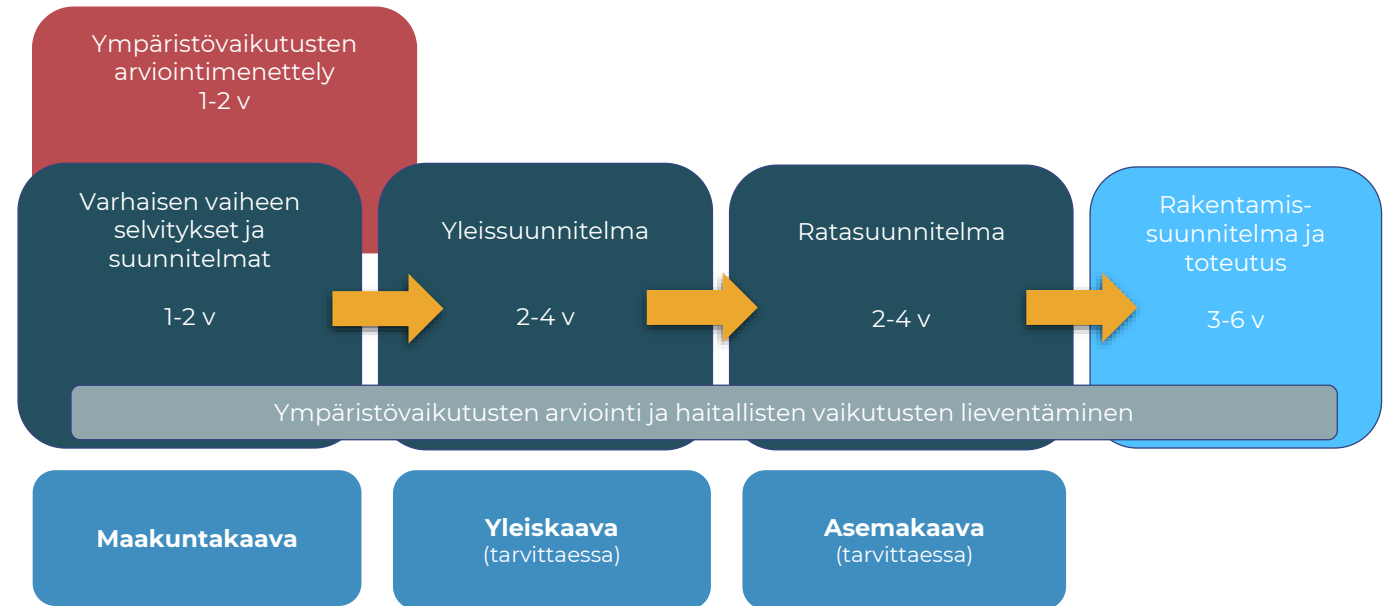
Ympäristövaikutusten arviointimenettely
1-2 v

Varhaisen vaiheen selvitykset ja suunnitelmat

1-2 v

Yleissuunnitelma

2-4 v

Ratasuunnitelma

2-4 v

Rakentamis-suunnitelma ja toteutus

3-6 v

Ympäristövaikutusten arviointi ja haitallisten vaikutusten lieventäminen

**Maakuntakaava**

**Yleiskaava**
(tarvittaessa)

**Asemakaava**
(tarvittaessa)